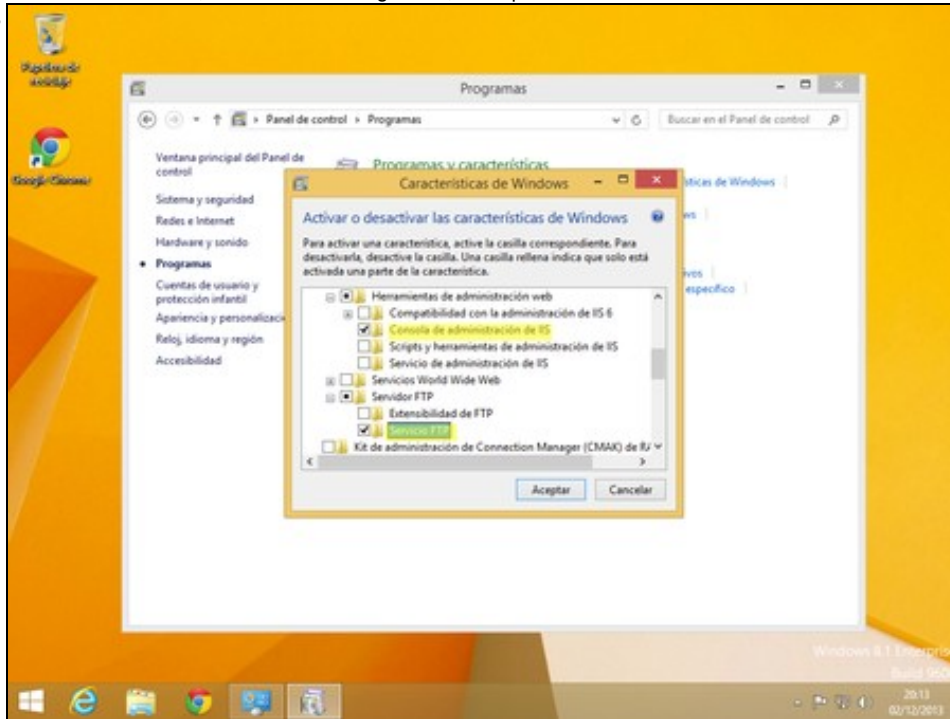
Papelera de reciclaje

Google Chrome

Programas

Panel de control › Programas

Buscar en el Panel de control

Ventana principal del Panel de control

Sistema y seguridad

Redes e Internet

Hardware y sonido

Programas

Cuentas de usuario y protección infantil

Apariencia y personalizació

Reloj, idioma y región

Accesibilidad

Programas y características

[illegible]ticas de Windows

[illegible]ws

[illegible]vos

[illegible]específico

Características de Windows

Activar o desactivar las características de Windows

Para activar una característica, active la casilla correspondiente. Para desactivarla, desactive la casilla. Una casilla rellena indica que solo está activada una parte de la característica.

Herramientas de administración web

Compatibilidad con la administración de IIS 6

Consola de administración de IIS

Scripts y herramientas de administración de IIS

Servicio de administración de IIS

Servicios World Wide Web

Servidor FTP

Extensibilidad de FTP

Servicio FTP

Kit de administración de Connection Manager (CMAK) de R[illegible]

Aceptar

Cancelar

Windows 8.1 Enterpris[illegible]

Build 960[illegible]

20:13

02/12/2013